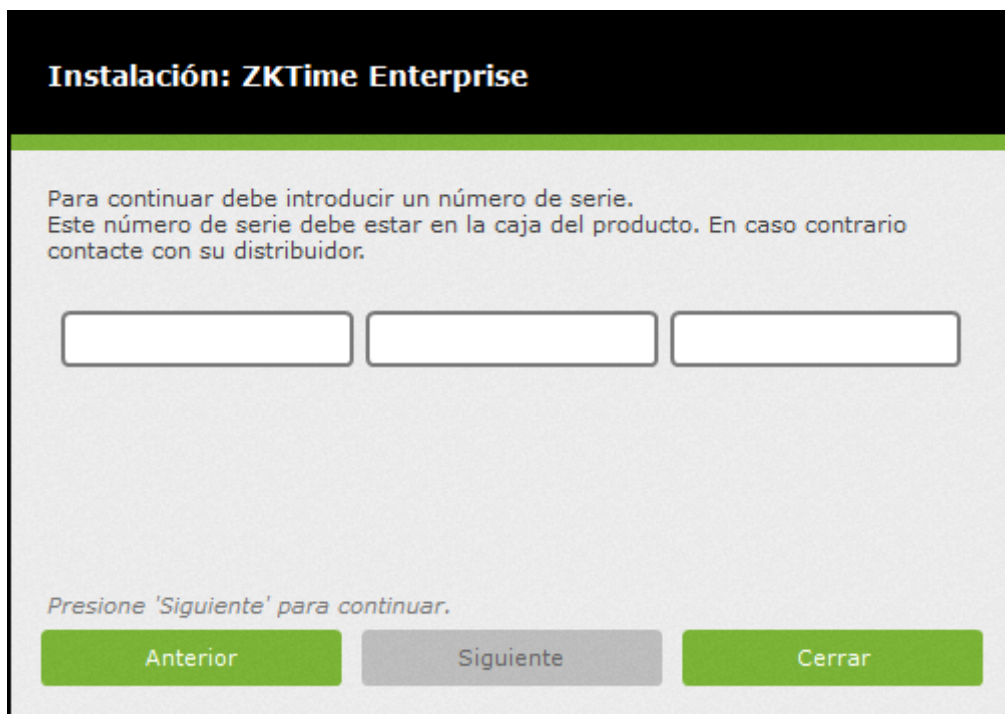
Instalación: ZKTime Enterprise

Para continuar debe introducir un número de serie.
Este número de serie debe estar en la caja del producto. En caso contrario contacte con su distribuidor.

Presione 'Siguiente' para continuar.

Anterior

Siguiente

Cerrar